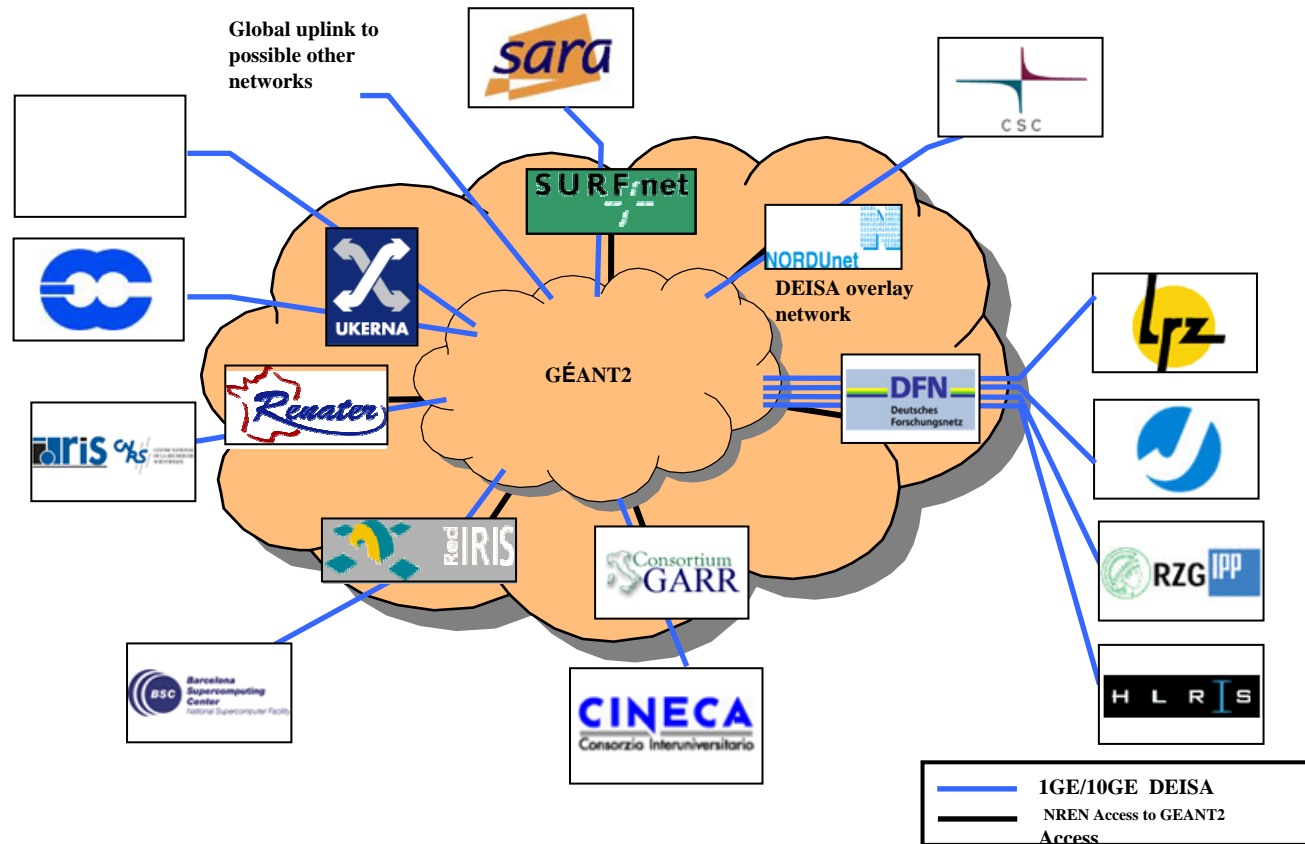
Global uplink to possible other networks

sara

CSC

SURFnet

NORDUnet

DEISA overlay network

UKERNA

GÉANT2

Renater

IRIS CNRS

DFN
Deutsches Forschungsnetz

lrz

RZG IPP

RedIRIS

Consortium GARR

HLRIS

BSC Barcelona Supercomputing Center
National Supercomputer Facility

CINECA
Consorzio Interuniversitario

1GE/10GE DEISA
NREN Access to GEANT2 Access